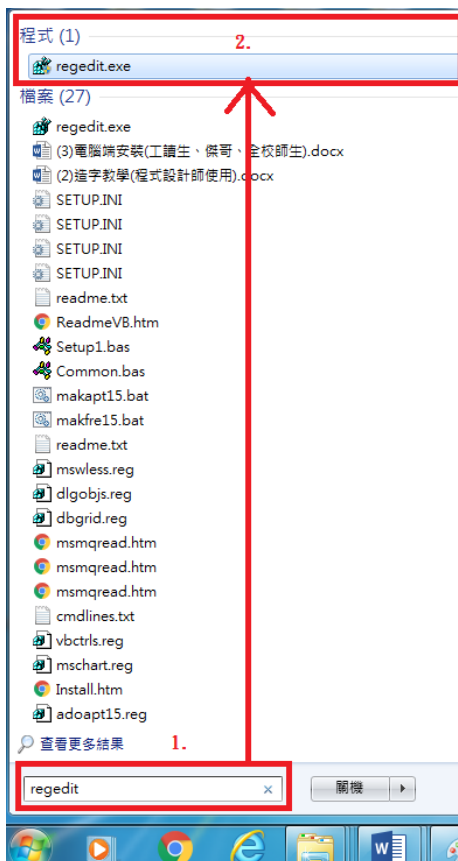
程式 (1)
2.
regedit.exe
檔案 (27)
regedit.exe
(3)電腦端安裝(工讀生、傑哥、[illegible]全校師生).docx
(2)造字教學(程式設計師使用).docx
SETUP.INI
SETUP.INI
SETUP.INI
SETUP.INI
readme.txt
ReadmeVB.htm
Setup1.bas
Common.bas
makapt15.bat
makfre15.bat
readme.txt
mswless.reg
dlgobjs.reg
dbgrid.reg
msmqread.htm
msmqread.htm
msmqread.htm
cmdlines.txt
vbctrls.reg
mschart.reg
Install.htm
adoapt15.reg
查看更多結果
1.
regedit
×
關機